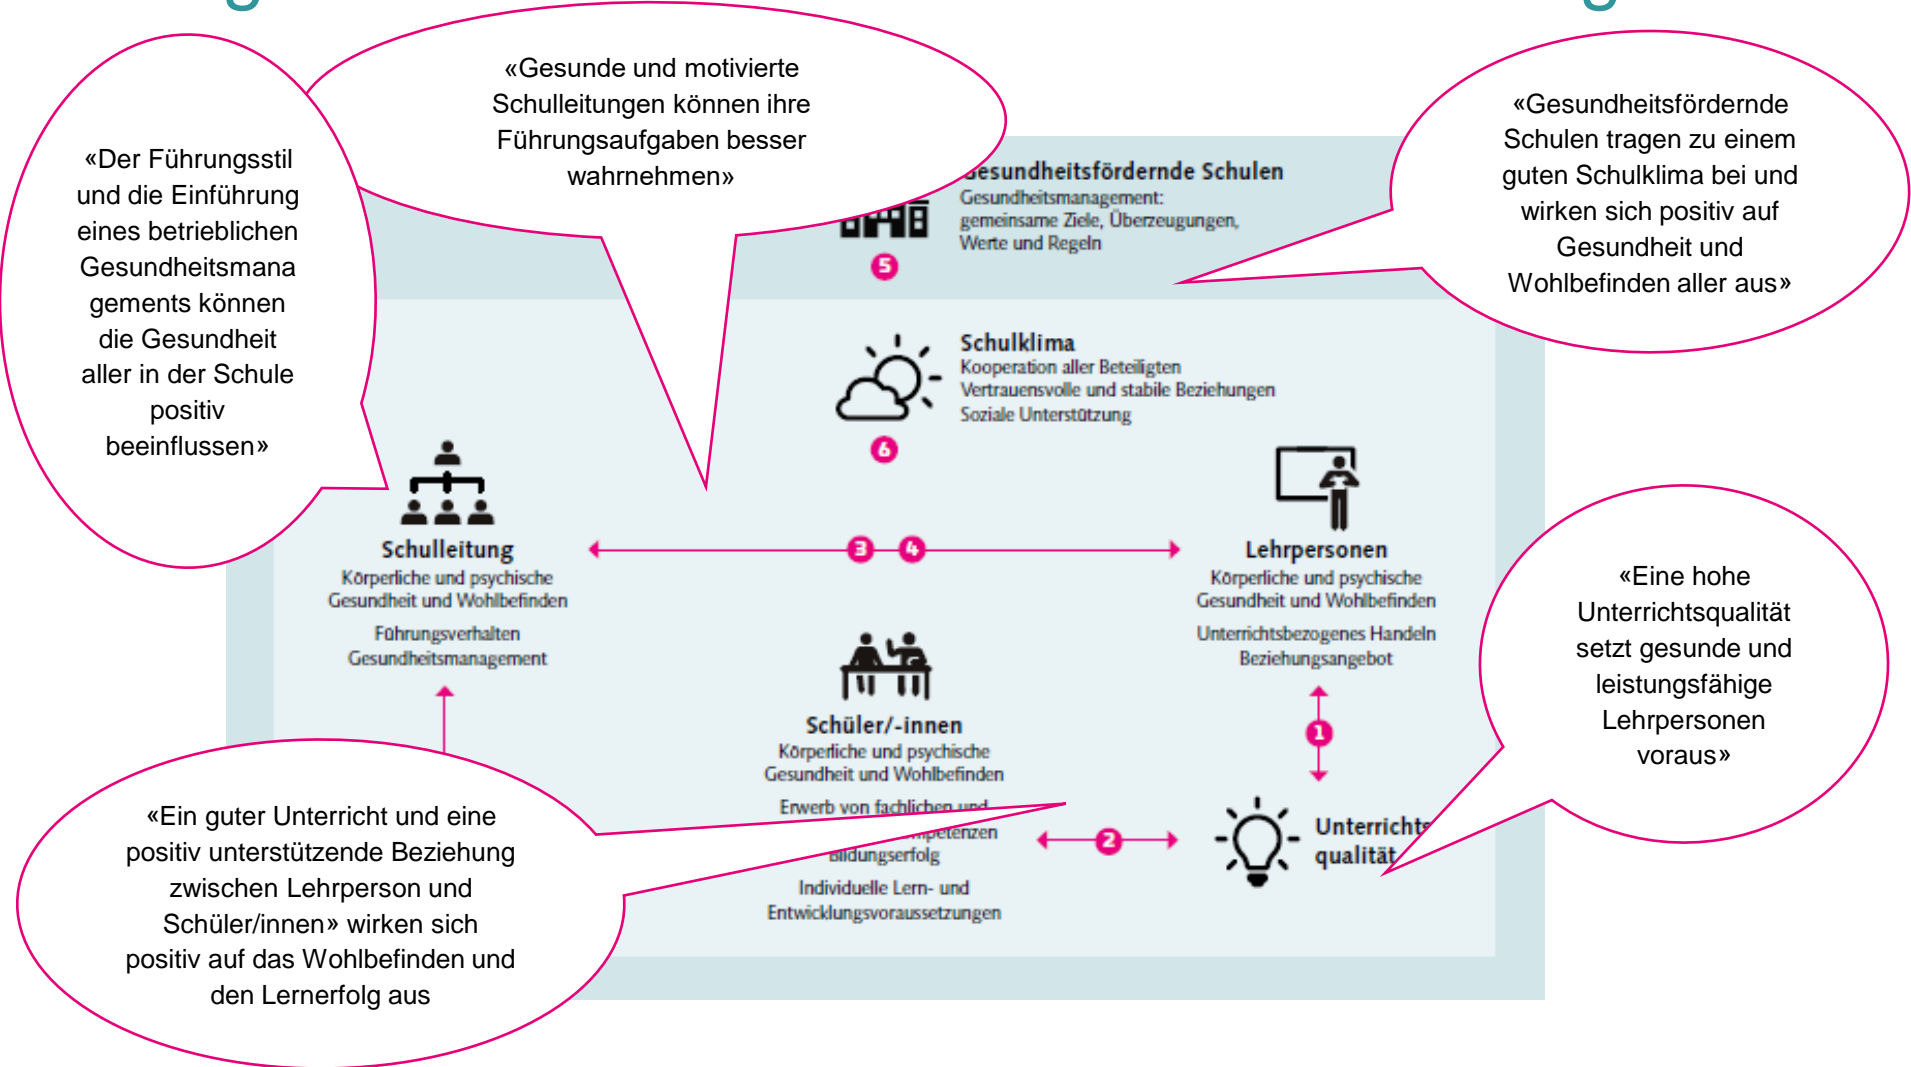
«Der Führungsstil und die Einführung eines betrieblichen Gesundheitsmanagements können die Gesundheit aller in der Schule positiv beeinflussen»

«Gesunde und motivierte Schulleitungen können ihre Führungsaufgaben besser wahrnehmen»

«Gesundheitsfördernde Schulen tragen zu einem guten Schulklima bei und wirken sich positiv auf Gesundheit und Wohlbefinden aller aus»

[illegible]esundheitsfördernde Schulen
Gesundheitsmanagement: gemeinsame Ziele, Überzeugungen, Werte und Regeln

5

Schulklima
Kooperation aller Beteiligten
Vertrauensvolle und stabile Beziehungen
Soziale Unterstützung

6

Schulleitung
Körperliche und psychische Gesundheit und Wohlbefinden
Führungsverhalten
Gesundheitsmanagement

3 4

Lehrpersonen
Körperliche und psychische Gesundheit und Wohlbefinden
Unterrichtsbezogenes Handeln
Beziehungsangebot

1

Schüler/-innen
Körperliche und psychische Gesundheit und Wohlbefinden
Erwerb von fachlichen und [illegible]mpetenzen
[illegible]ildungserfolg
Individuelle Lern- und Entwicklungsvoraussetzungen

2

Unterrichts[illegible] qualität

«Eine hohe Unterrichtsqualität setzt gesunde und leistungsfähige Lehrpersonen voraus»

«Ein guter Unterricht und eine positiv unterstützende Beziehung zwischen Lehrperson und Schüler/innen» wirken sich positiv auf das Wohlbefinden und den Lernerfolg aus